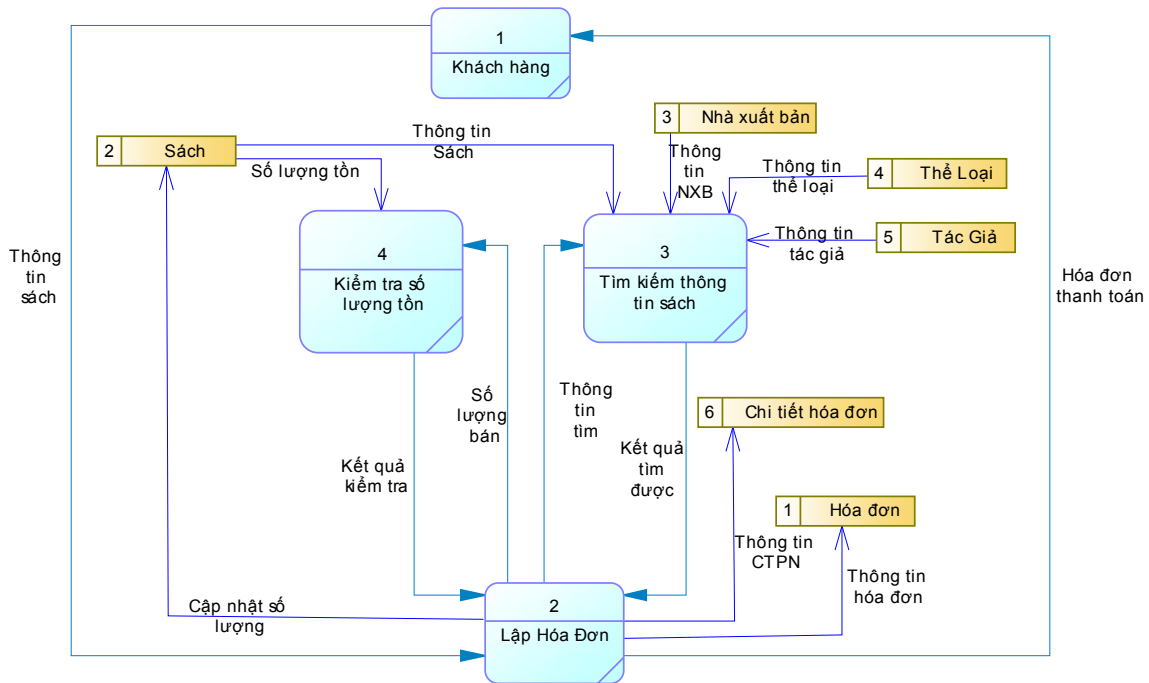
1
Khách hàng

2 Sách

Thông tin Sách

Số lượng tồn

3 Nhà xuất bản

Thông tin NXB

Thông tin thể loại

4 Thể Loại

Thông tin tác giả

5 Tác Giả

Thông tin sách

4
Kiểm tra số lượng tồn

3
Tìm kiếm thông tin sách

Hóa đơn thanh toán

Số lượng bán

Thông tin tìm

6 Chi tiết hóa đơn

Kết quả kiểm tra

Kết quả tìm được

1 Hóa đơn

Thông tin CTPN

Thông tin hóa đơn

Cập nhật số lượng

2
Lập Hóa Đơn